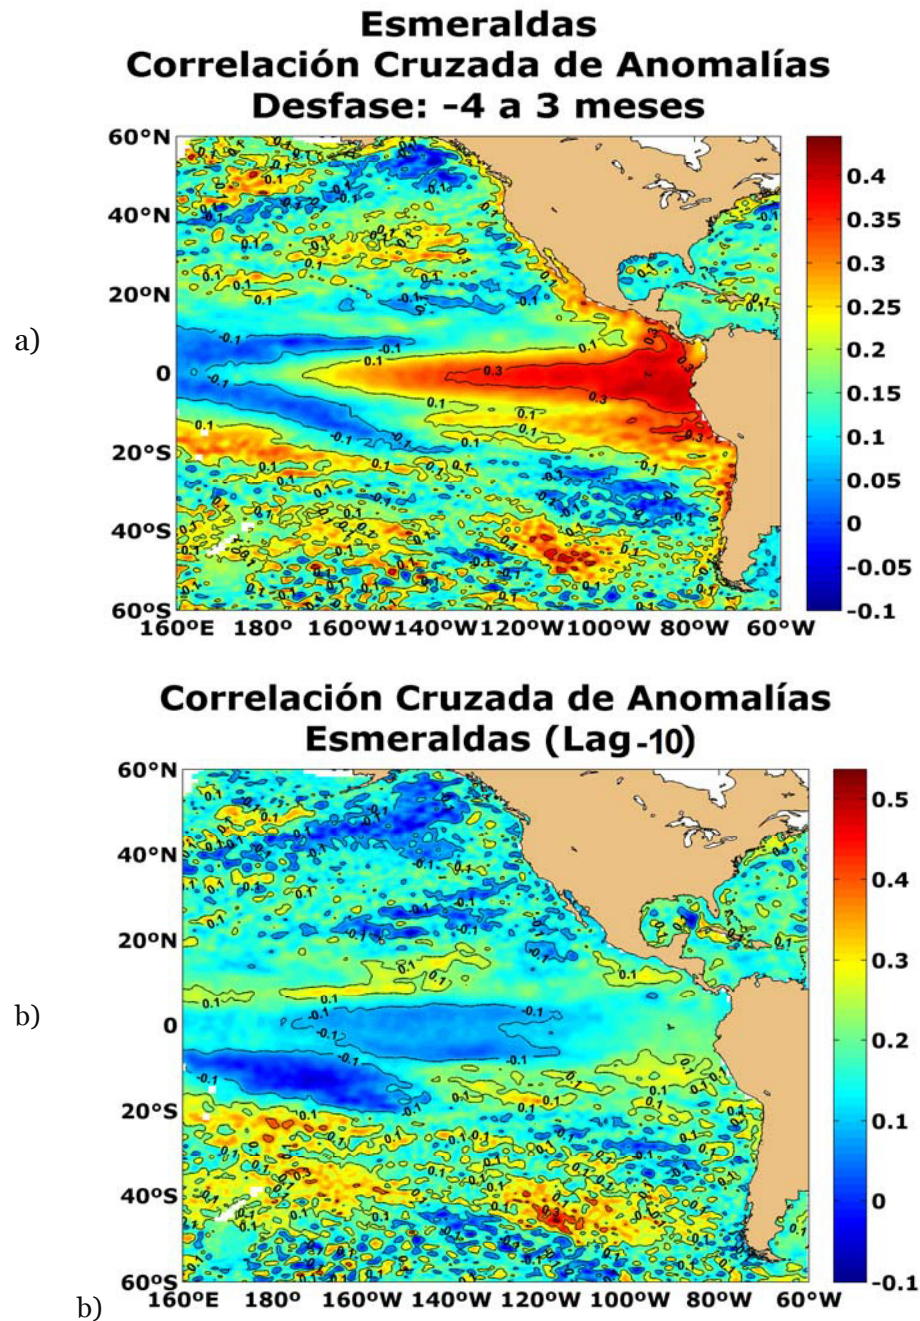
Esmeraldas
Correlación Cruzada de Anomalías
Desfase: -4 a 3 meses

a)

60ºN
40ºN
20ºN
0
20ºS
40ºS
60ºS
160ºE 180º 160ºW 140ºW 120ºW 100ºW 80ºW 60ºW

0.4
0.35
0.3
0.25
0.2
0.15
0.1
0.05
0
-0.05
-0.1

Correlación Cruzada de Anomalías
Esmeraldas (Lag -10)

b)

60ºN
40ºN
20ºN
0
20ºS
40ºS
60ºS
160ºE 180º 160ºW 140ºW 120ºW 100ºW 80ºW 60ºW

0.5
0.4
0.3
0.2
0.1
0
-0.1

b)